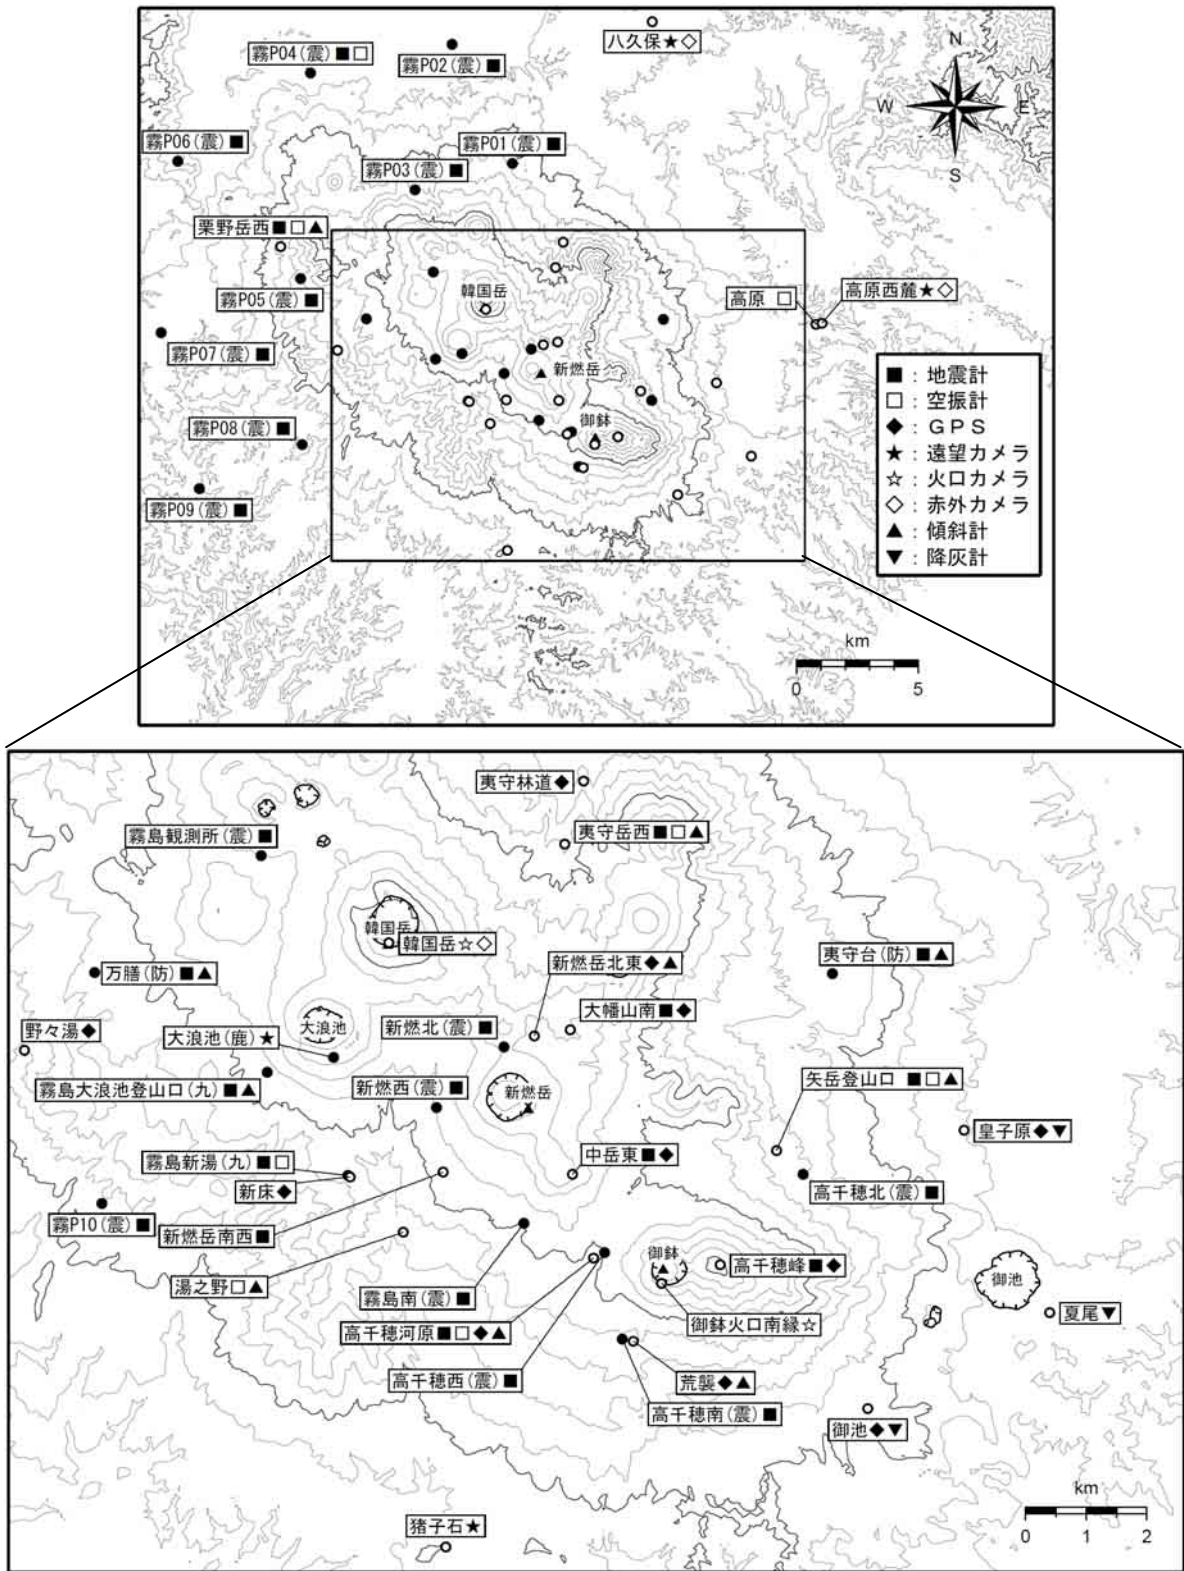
八久保★◇
霧P04(震)■□
霧P02(震)■
N
W
E
S
霧P06(震)■
霧P01(震)■
霧P03(震)■
栗野岳西■□▲
韓国岳
高原 □
高原西麓★◇
霧P05(震)■
霧P07(震)■
新燃岳
御鉢
■：地震計
□：空振計
◆：ＧＰＳ
★：遠望カメラ
☆：火口カメラ
◇：赤外カメラ
▲：傾斜計
▼：降灰計
霧P08(震)■
霧P09(震)■
km
0 5

夷守林道◆
夷守岳西■□▲
霧島観測所(震)■
韓国岳
韓国岳☆◇
新燃岳北東◆▲
夷守台(防)■▲
万膳(防)■▲
大幡山南■◆
野々湯◆
大浪池(鹿)★
大浪池
新燃北(震)■
霧島大浪池登山口(九)■▲
新燃西(震)■
新燃岳
矢岳登山口 ■□▲
皇子原◆▼
霧島新湯(九)■□
中岳東■◆
新床◆
高千穂北(震)■
霧P10(震)■
新燃岳南西■
御鉢
高千穂峰■◆
湯之野□▲
御池
霧島南(震)■
御鉢火口南縁☆
夏尾▼
高千穂河原■□◆▲
荒襲◆▲
高千穂西(震)■
高千穂南(震)■
御池◆▼
km
0 1 2
猪子石★